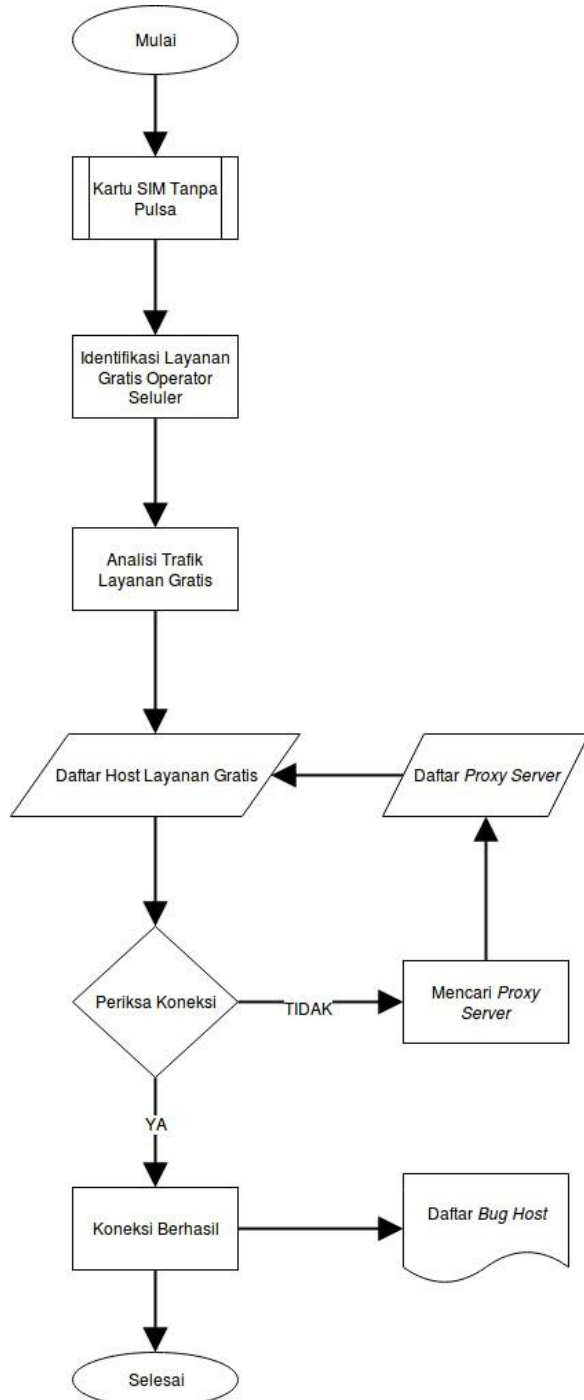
Mulai

Kartu SIM Tanpa Pulsa

Identifikasi Layanan Gratis Operator Seluler

Analisi Trafik Layanan Gratis

Daftar Host Layanan Gratis

Daftar *Proxy Server*

Periksa Koneksi

TIDAK

Mencari *Proxy Server*

YA

Koneksi Berhasil

Daftar *Bug Host*

Selesai